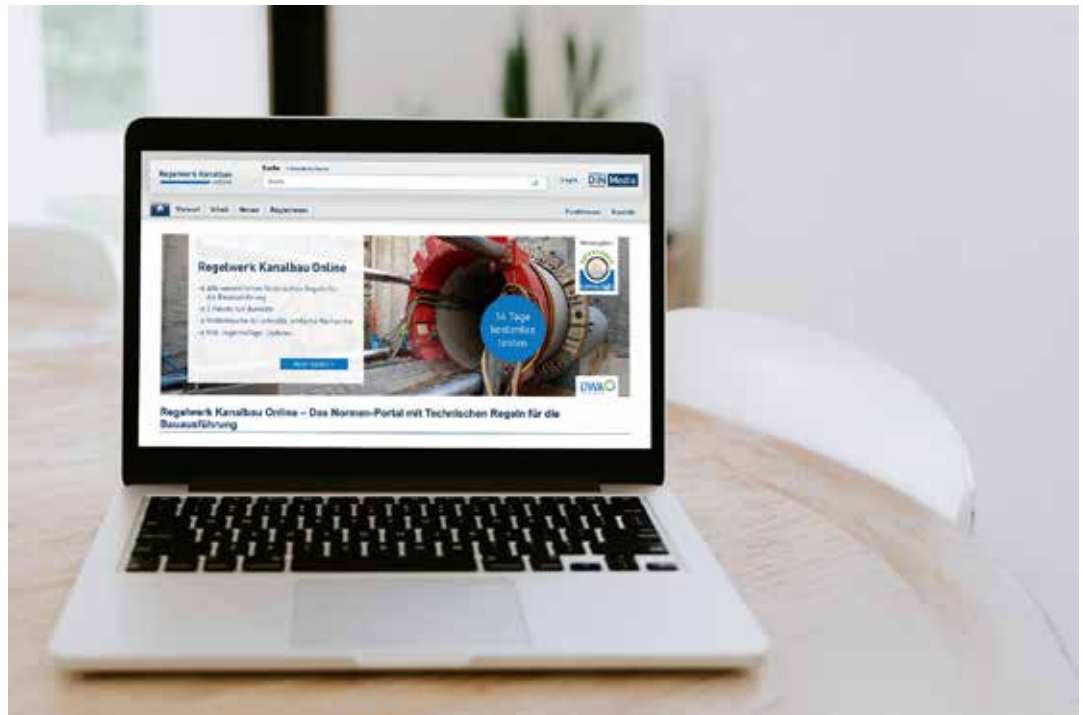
Regelwerk Kanalbau Online

Suche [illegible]

Login DIN Media

Vorwort Inhalt Neues Registrieren

Funktionen Kontakt

Regelwerk Kanalbau Online

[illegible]

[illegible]

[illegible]

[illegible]

Mehr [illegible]

14 Tage kostenlos testen

DWA

Regelwerk Kanalbau Online – Das Normen-Portal mit Technischen Regeln für die Bauausführung